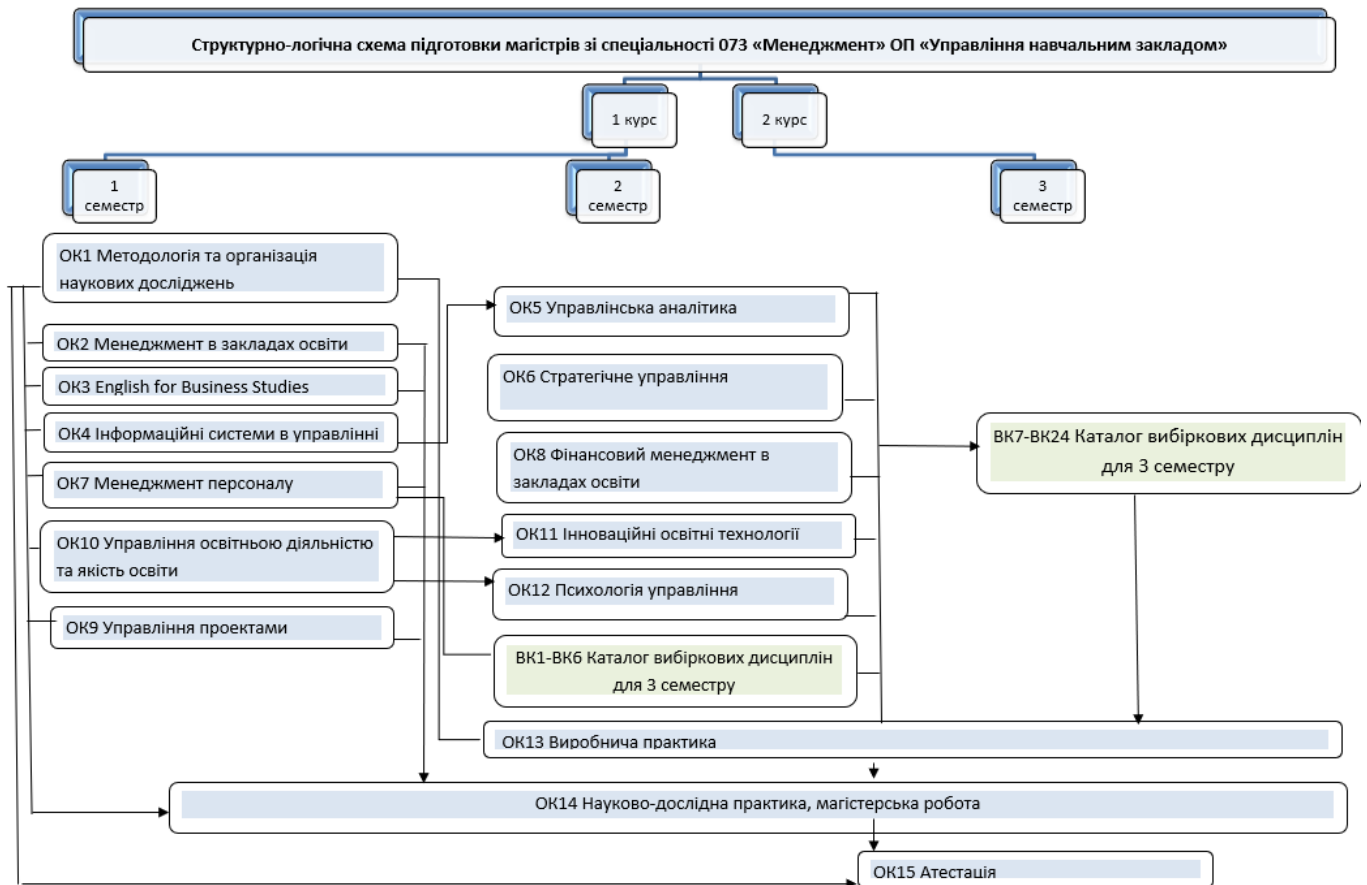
Структурно-логічна схема підготовки магістрів зі спеціальності 073 «Менеджмент» ОП «Управління навчальним закладом»

1 курс

2 курс

1 семестр

2 семестр

3 семестр

ОК1 Методологія та організація наукових досліджень

ОК2 Менеджмент в закладах освіти

ОК3 English for Business Studies

ОК4 Інформаційні системи в управлінні

ОК7 Менеджмент персоналу

ОК10 Управління освітньою діяльністю та якість освіти

ОК9 Управління проектами

ОК5 Управлінська аналітика

ОК6 Стратегічне управління

ОК8 Фінансовий менеджмент в закладах освіти

ОК11 Інноваційні освітні технології

ОК12 Психологія управління

ВК1-ВК6 Каталог вибіркових дисциплін для 3 семестру

ВК7-ВК24 Каталог вибіркових дисциплін для 3 семестру

ОК13 Виробнича практика

ОК14 Науково-дослідна практика, магістерська робота

ОК15 Атестація